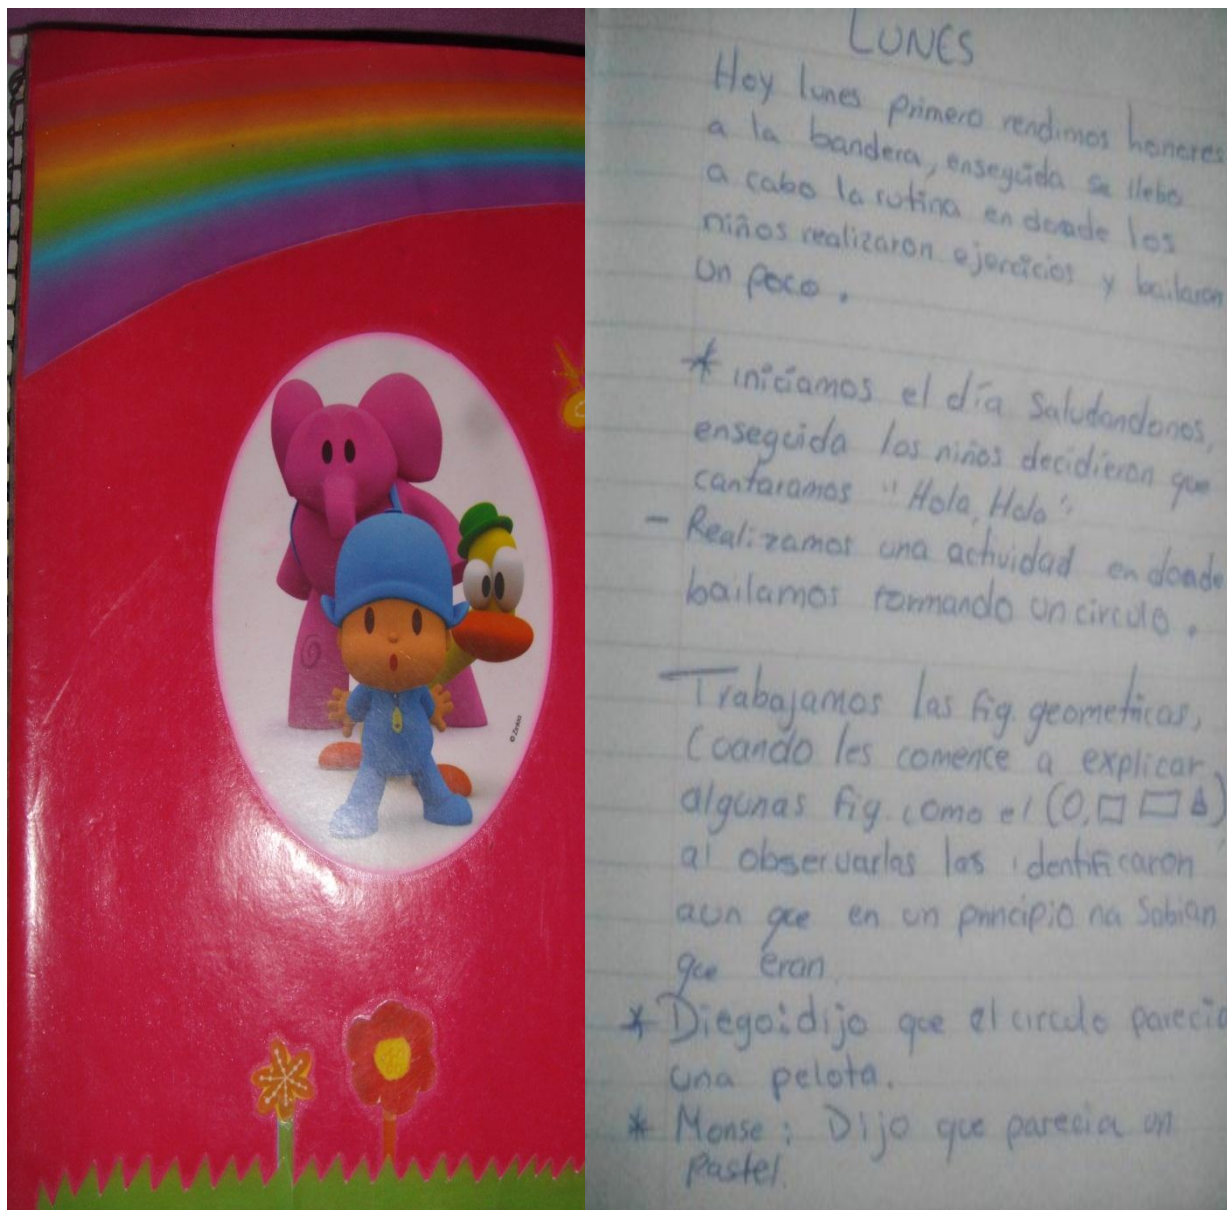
© Zinkia

LUNES

Hoy lunes primero rendimos honores a la bandera, enseguida se llebo a cabo la rutina en donde los niños realizaron ejercicios y bailaron un poco.

* iniciamos el día Saludandonos, enseguida los niños decidieron que cantaramos "Hola, Hola".
- Realizamos una actividad en donde bailamos formando un circulo.

Trabajamos las fig. geometricas, Cuando les comence a explicar algunas fig. como el (O, □ ▭ △) al observarlas las identificaron aun que en un principio no sabian que eran.
* Diego: dijo que el circulo parecia una pelota.
* Monse: Dijo que parecia un pastel.